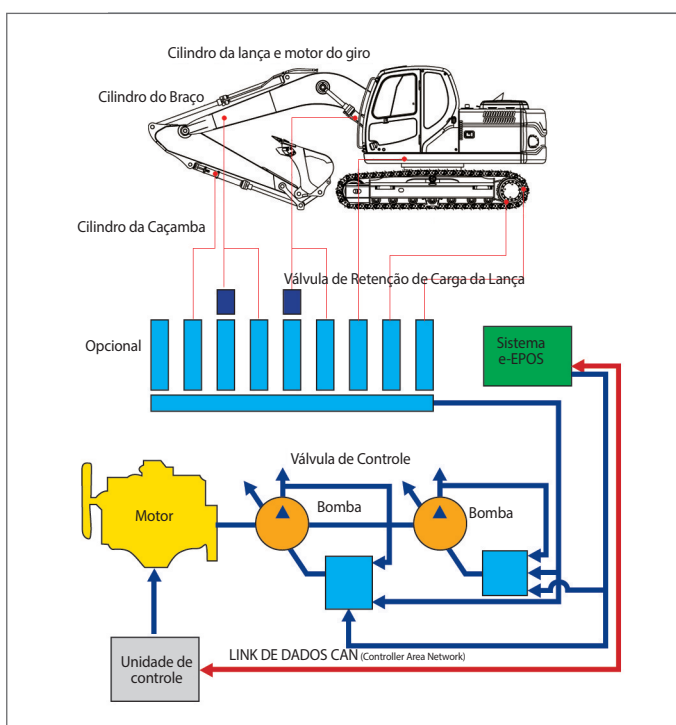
Cilindro da lança e motor do giro

Cilindro do Braço

Cilindro da Caçamba

Válvula de Retenção de Carga da Lança

Opcional

Sistema e-EPOS

Válvula de Controle

Motor

Bomba

Bomba

LINK DE DADOS CAN (Controller Area Network)

Unidade de controle